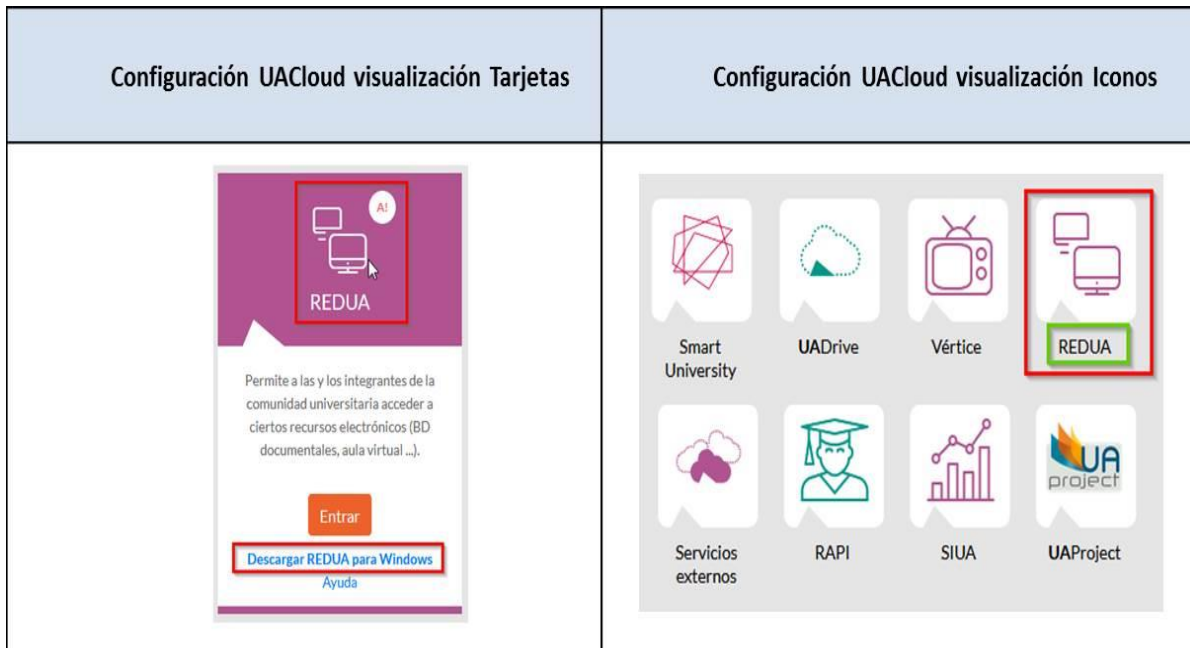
| Configuración UACloud visualización Tarjetas | Configuración UACloud visualización Iconos |
|---|---|
| A! REDUA Permite a las y los integrantes de la comunidad universitaria acceder a ciertos recursos electrónicos (BD documentales, aula virtual ...). Entrar Descargar REDUA para Windows Ayuda | Smart University UADrive Vértice REDUA Servicios externos RAPI SIUA UA project UAProject |